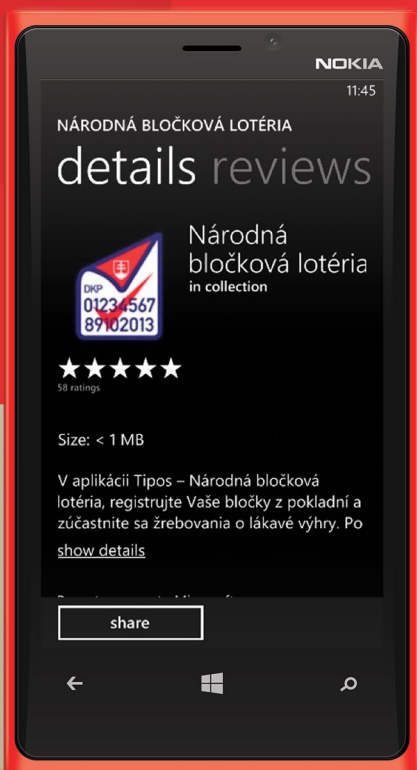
NOKIA

11:45

NÁRODNÁ BLOČKOVÁ LOTÉRIA

details reviews

DKP
01234567
89102013

Národná bločková lotéria
in collection

★★★★★
58 ratings

Size: < 1 MB

V aplikácii Tipos – Národná bločková lotéria, registrujte Vaše bločky z pokladní a zúčastnite sa žrebovania o lákavé výhry. Po

show details

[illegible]

share